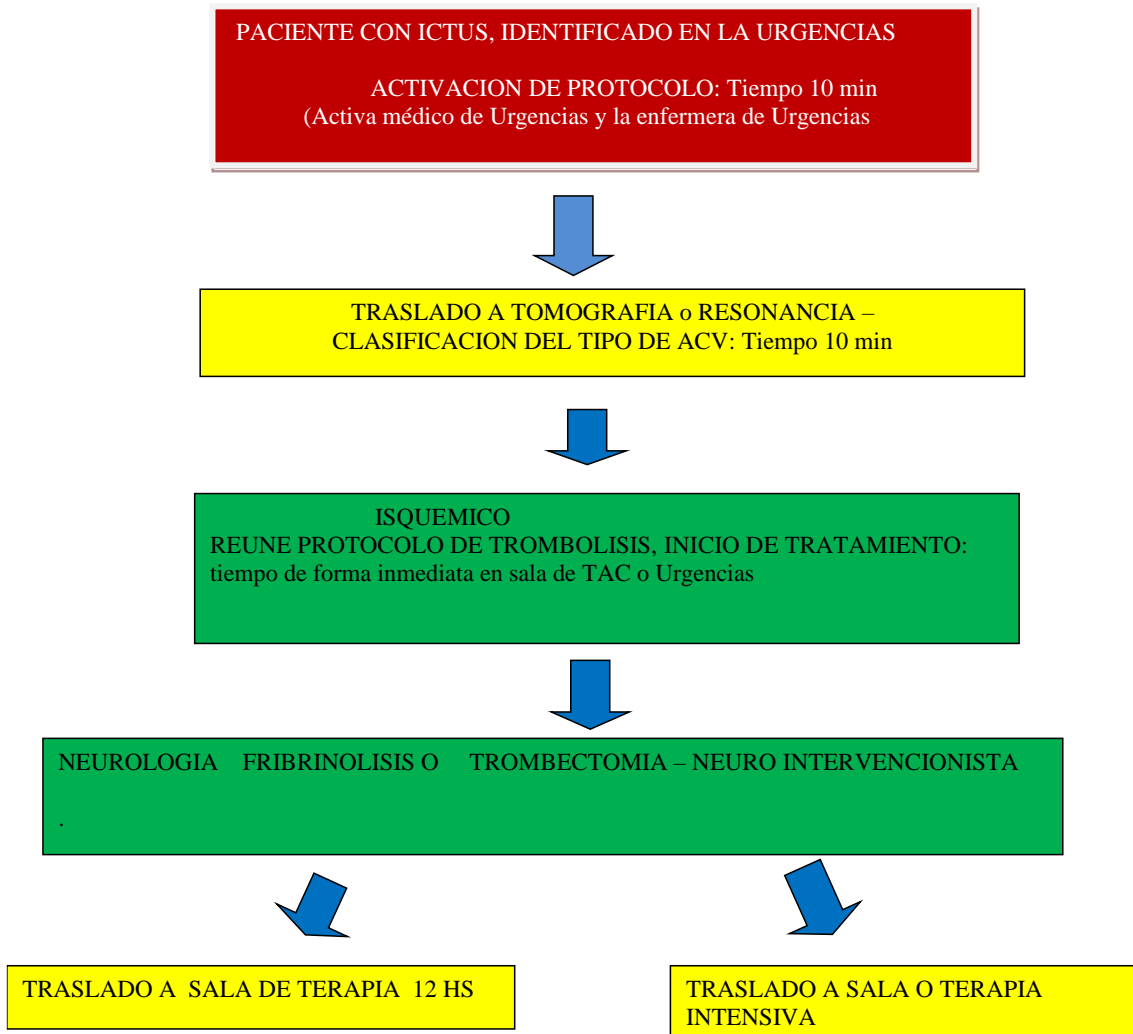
PACIENTE CON ICTUS, IDENTIFICADO EN LA URGENCIAS

ACTIVACION DE PROTOCOLO: Tiempo 10 min
(Activa médico de Urgencias y la enfermera de Urgencias

TRASLADO A TOMOGRAFIA o RESONANCIA – CLASIFICACION DEL TIPO DE ACV: Tiempo 10 min

ISQUEMICO
REUNE PROTOCOLO DE TROMBOLISIS, INICIO DE TRATAMIENTO: tiempo de forma inmediata en sala de TAC o Urgencias

NEUROLOGIA FRIBRINOLISIS O TROMBECTOMIA – NEURO INTERVENCIONISTA

.

TRASLADO A SALA DE TERAPIA 12 HS

TRASLADO A SALA O TERAPIA INTENSIVA